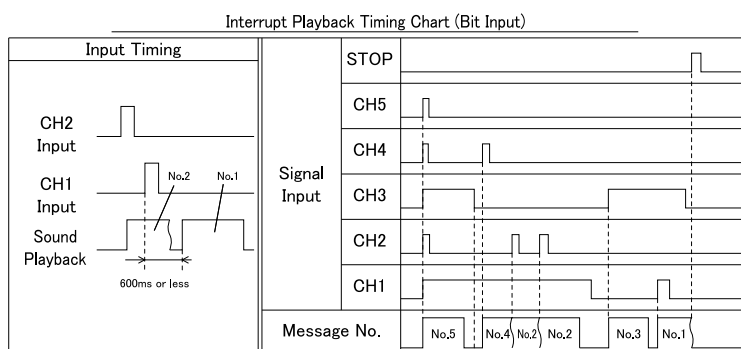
Interrupt Playback Timing Chart (Bit Input)

Input Timing

CH2 Input

CH1 Input

Sound Playback

No.2

No.1

600ms or less

Signal Input

STOP

CH5

CH4

CH3

CH2

CH1

Message No.

No.5

No.4

No.2

No.2

No.3

No.1